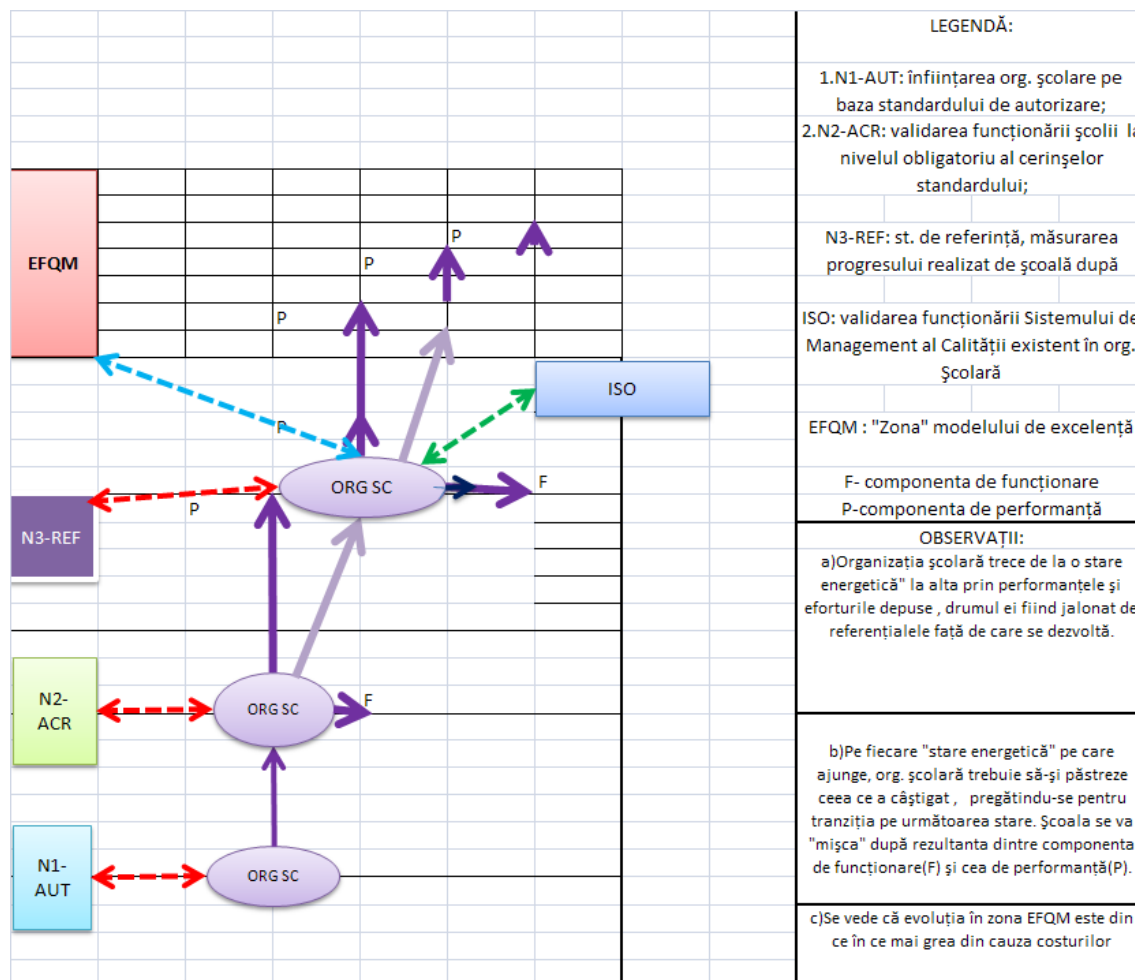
EFQM

P

P

P

P

ISO

P

ORG SC

F

P

N3-REF

N2-ACR

ORG SC

F

N1-AUT

ORG SC

LEGENDĂ:

1.N1-AUT: înfiinţarea org. şcolare pe baza standardului de autorizare;
2.N2-ACR: validarea funcţionării şcolii la nivelul obligatoriu al cerinşelor standardului;

N3-REF: st. de referinţă, măsurarea progresului realizat de şcoală după

ISO: validarea funcţionării Sistemului de Management al Calităţii existent în org. Şcolară

EFQM : "Zona" modelului de excelenţă

F- componenta de funcţionare
P-componenta de performanţă

OBSERVAŢII:
a)Organizaţia şcolară trece de la o stare energetică" la alta prin performanţele şi eforturile depuse , drumul ei fiind jalonat de referenţialele faţă de care se dezvoltă.

b)Pe fiecare "stare energetică" pe care ajunge, org. şcolară trebuie să-şi păstreze ceea ce a câştigat , pregătindu-se pentru tranziţia pe următoarea stare. Şcoala se va "mişca" după rezultanta dintre componenta de funcţionare(F) şi cea de performanţă(P).

c)Se vede că evoluţia în zona EFQM este din ce în ce mai grea din cauza costurilor